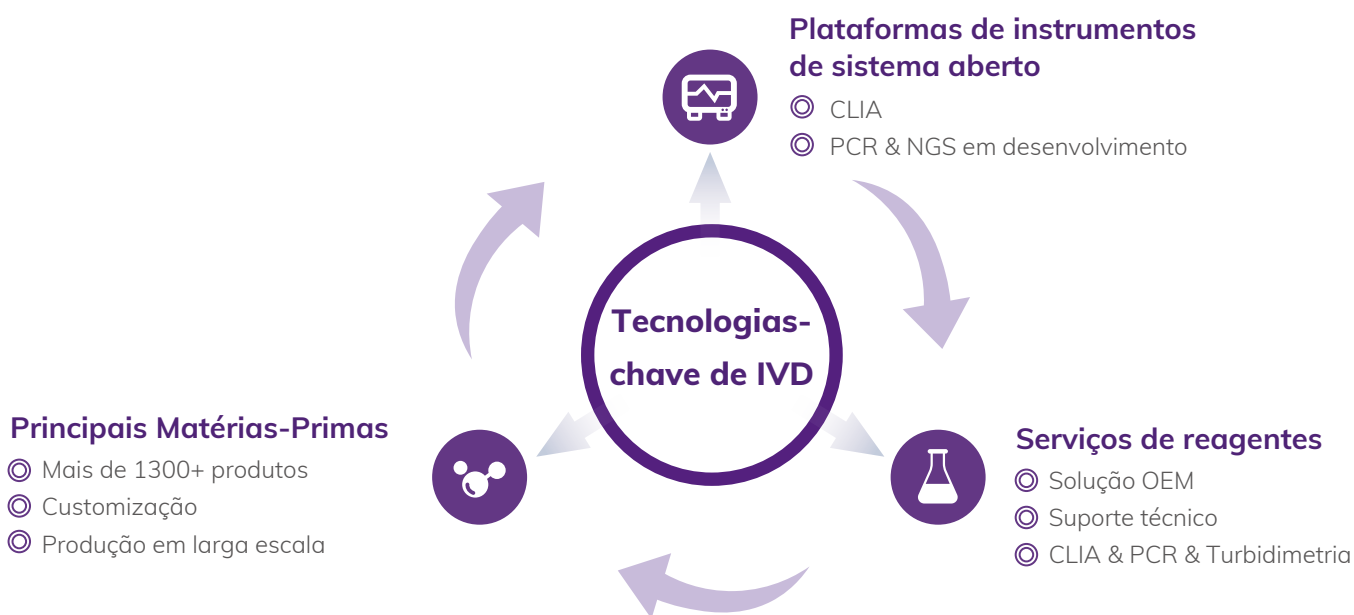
Plataformas de instrumentos de sistema aberto
CLIA
PCR & NGS em desenvolvimento

Tecnologias-chave de IVD

Principais Matérias-Primas
Mais de 1300+ produtos
Customização
Produção em larga escala

Serviços de reagentes
Solução OEM
Suporte técnico
CLIA & PCR & Turbidimetria